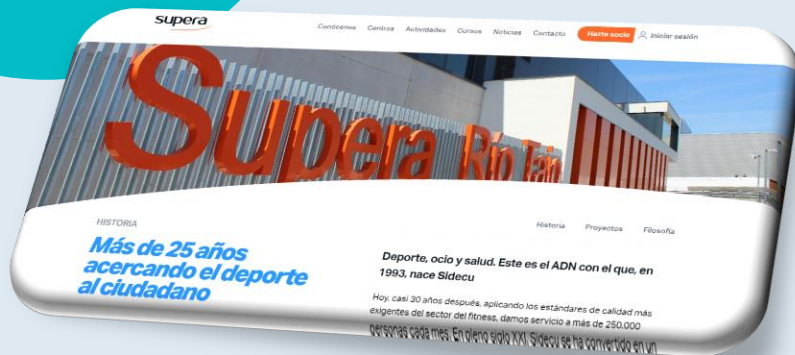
supera

Conócenos Centros Actividades Cursos Noticias Contacto Hazte socio Iniciar sesión

Supera Río Tajo

HISTORIA

Historia Proyectos Filosofía

Más de 25 años acercando el deporte al ciudadano

Deporte, ocio y salud. Este es el ADN con el que, en 1993, nace Sidecu

Hoy, casi 30 años después, aplicando los estándares de calidad más exigentes del sector del fitness, damos servicio a más de 250.000 personas cada mes. En pleno siglo XXI, Sidecu se ha convertido en un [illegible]